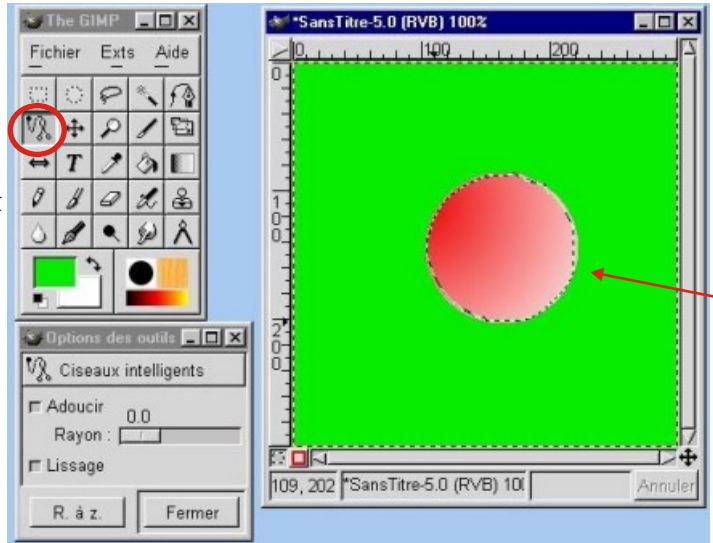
The GIMP

Fichier Exts Aide

Options des outils

Ciseaux intelligents

Adoucir

0.0

Rayon :

Lissage

R. à z.

Fermer

*SansTitre-5.0 (RVB) 100%

0

100

200

0

1
0
0

2
0
0

109, 202

*SansTitre-5.0 (RVB) 10(

Annuler